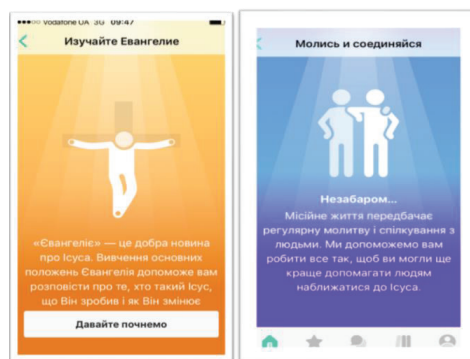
●●●○○ Vodafone UA 3G 09:47

Изучайте Евангелие

«Євангеліє» — це добра новина про Ісуса. Вивчення основних положень Євангелія допоможе вам розповісти про те, хто такий Ісус, що Він зробив і як Він змінює

Давайте почнемо

Молись и соединяйся

Незабаром...
Місійне життя передбачає регулярну молитву і спілкування з людьми. Ми допоможемо вам робити все так, щоб ви могли ще краще допомагати людям наближатися до Ісуса.